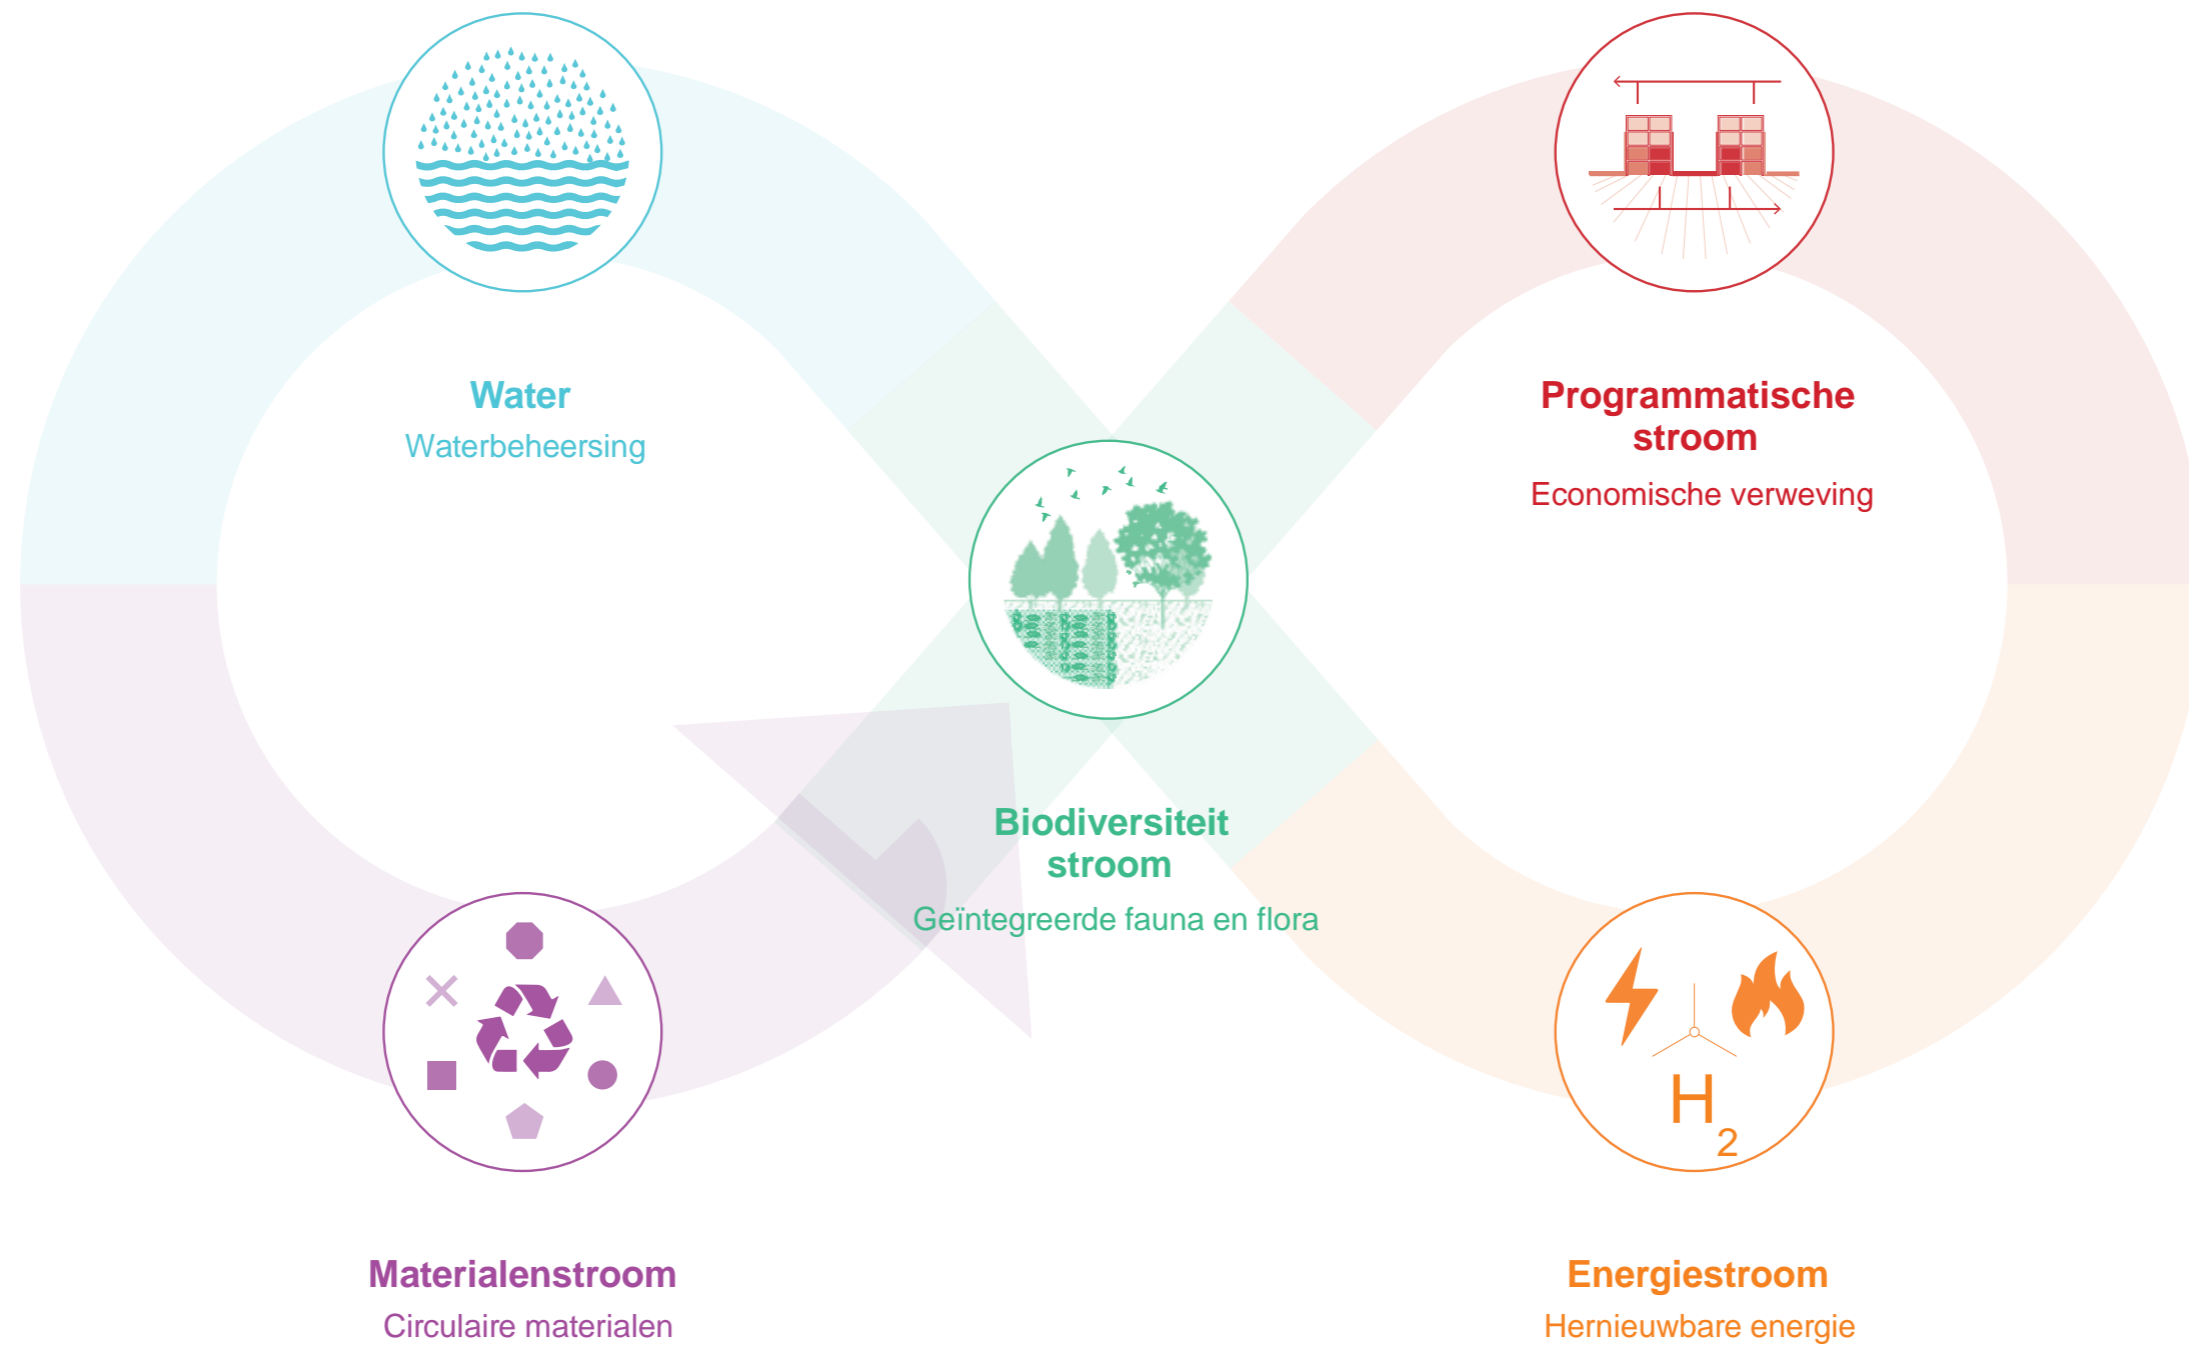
Water
Waterbeheersing

Programmatische stroom
Economische verweving

Biodiversiteit stroom
Geïntegreerde fauna en flora

$H_2$

Materialenstroom
Circulaire materialen

Energiestroom
Hernieuwbare energie